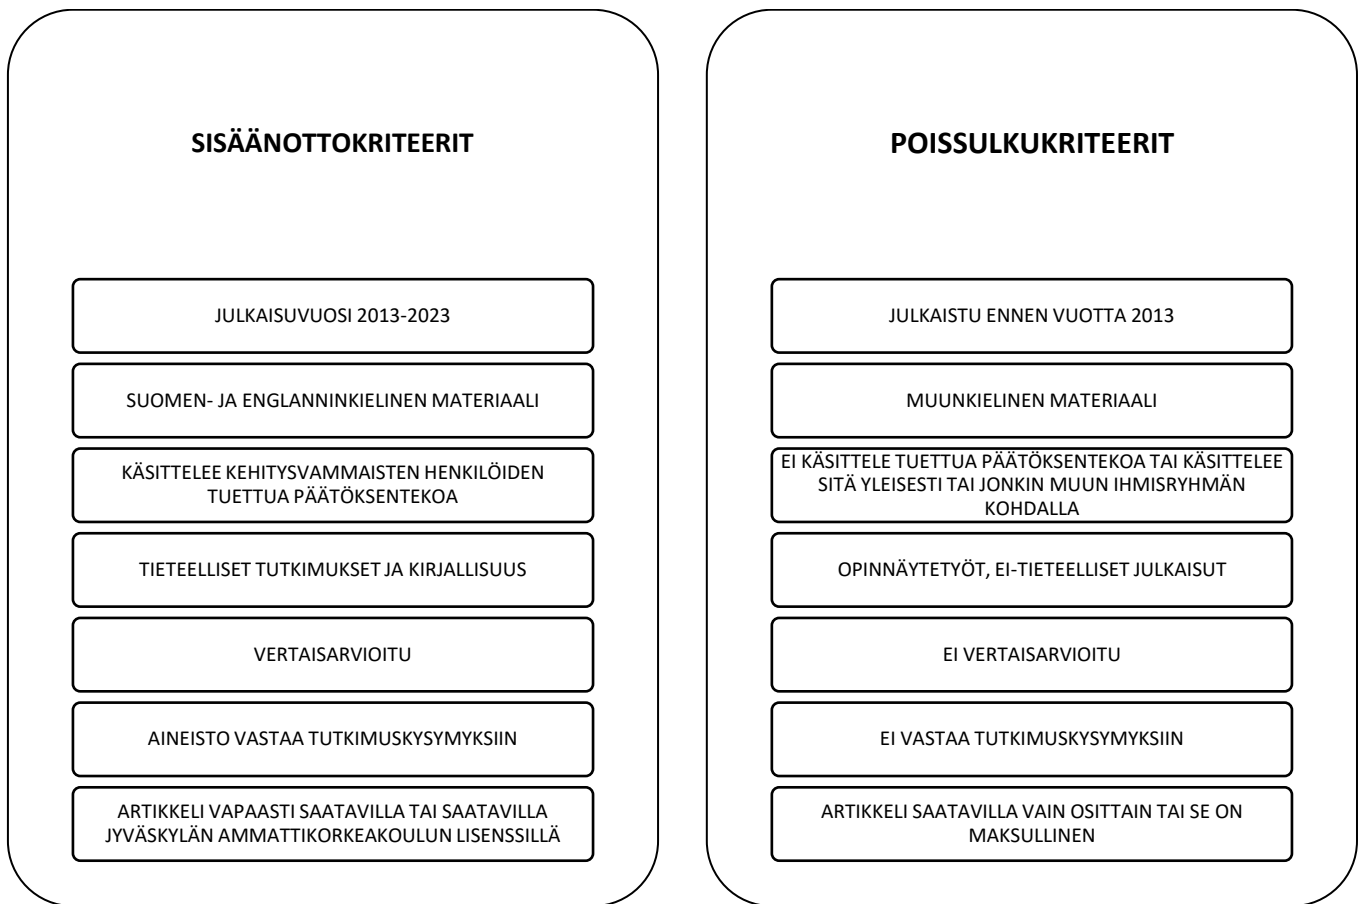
SISÄÄNOTTOKRITEERIT

JULKAISUVUOSI 2013-2023

SUOMEN- JA ENGLANNINKIELINEN MATERIAALI

KÄSITTELEE KEHITYSVAMMAISTEN HENKILÖIDEN TUETTUA PÄÄTÖKSENTEKOA

TIETEELLISET TUTKIMUKSET JA KIRJALLISUUS

VERTAISARVIOITU

AINEISTO VASTAA TUTKIMUSKYSYMYKSIIN

ARTIKKELI VAPAASTI SAATAVILLA TAI SAATAVILLA JYVÄSKYLÄN AMMATTIKORKEAKOULUN LISENSSILLÄ

POISSULKUKRITEERIT

JULKAISTU ENNEN VUOTTA 2013

MUUNKIELINEN MATERIAALI

EI KÄSITTELE TUETTUA PÄÄTÖKSENTEKOA TAI KÄSITTELEE SITÄ YLEISESTI TAI JONKIN MUUN IHMISRYHMÄN KOHDALLA

OPINNÄYTETYÖT, EI-TIETEELLISET JULKAISUT

EI VERTAISARVIOITU

EI VASTAA TUTKIMUSKYSYMYKSIIN

ARTIKKELI SAATAVILLA VAIN OSITTAIN TAI SE ON MAKSULLINEN